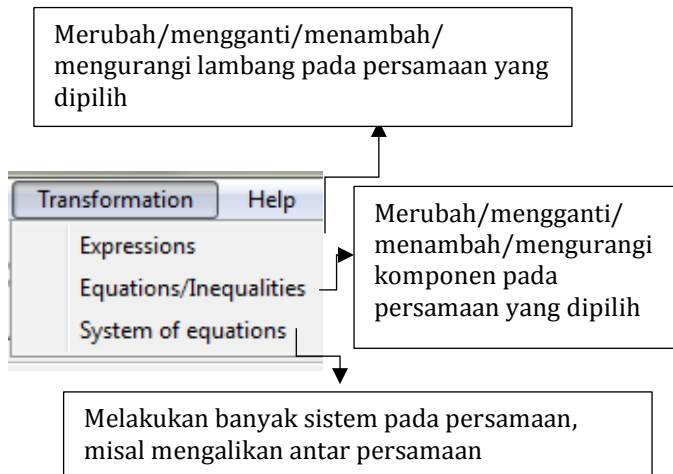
Merubah/mengganti/menambah/ mengurangi lambang pada persamaan yang dipilih

Transformation
Help
Expressions
Equations/Inequalities
System of equations

Merubah/mengganti/ menambah/mengurangi komponen pada persamaan yang dipilih

Melakukan banyak sistem pada persamaan, misal mengalikan antar persamaan